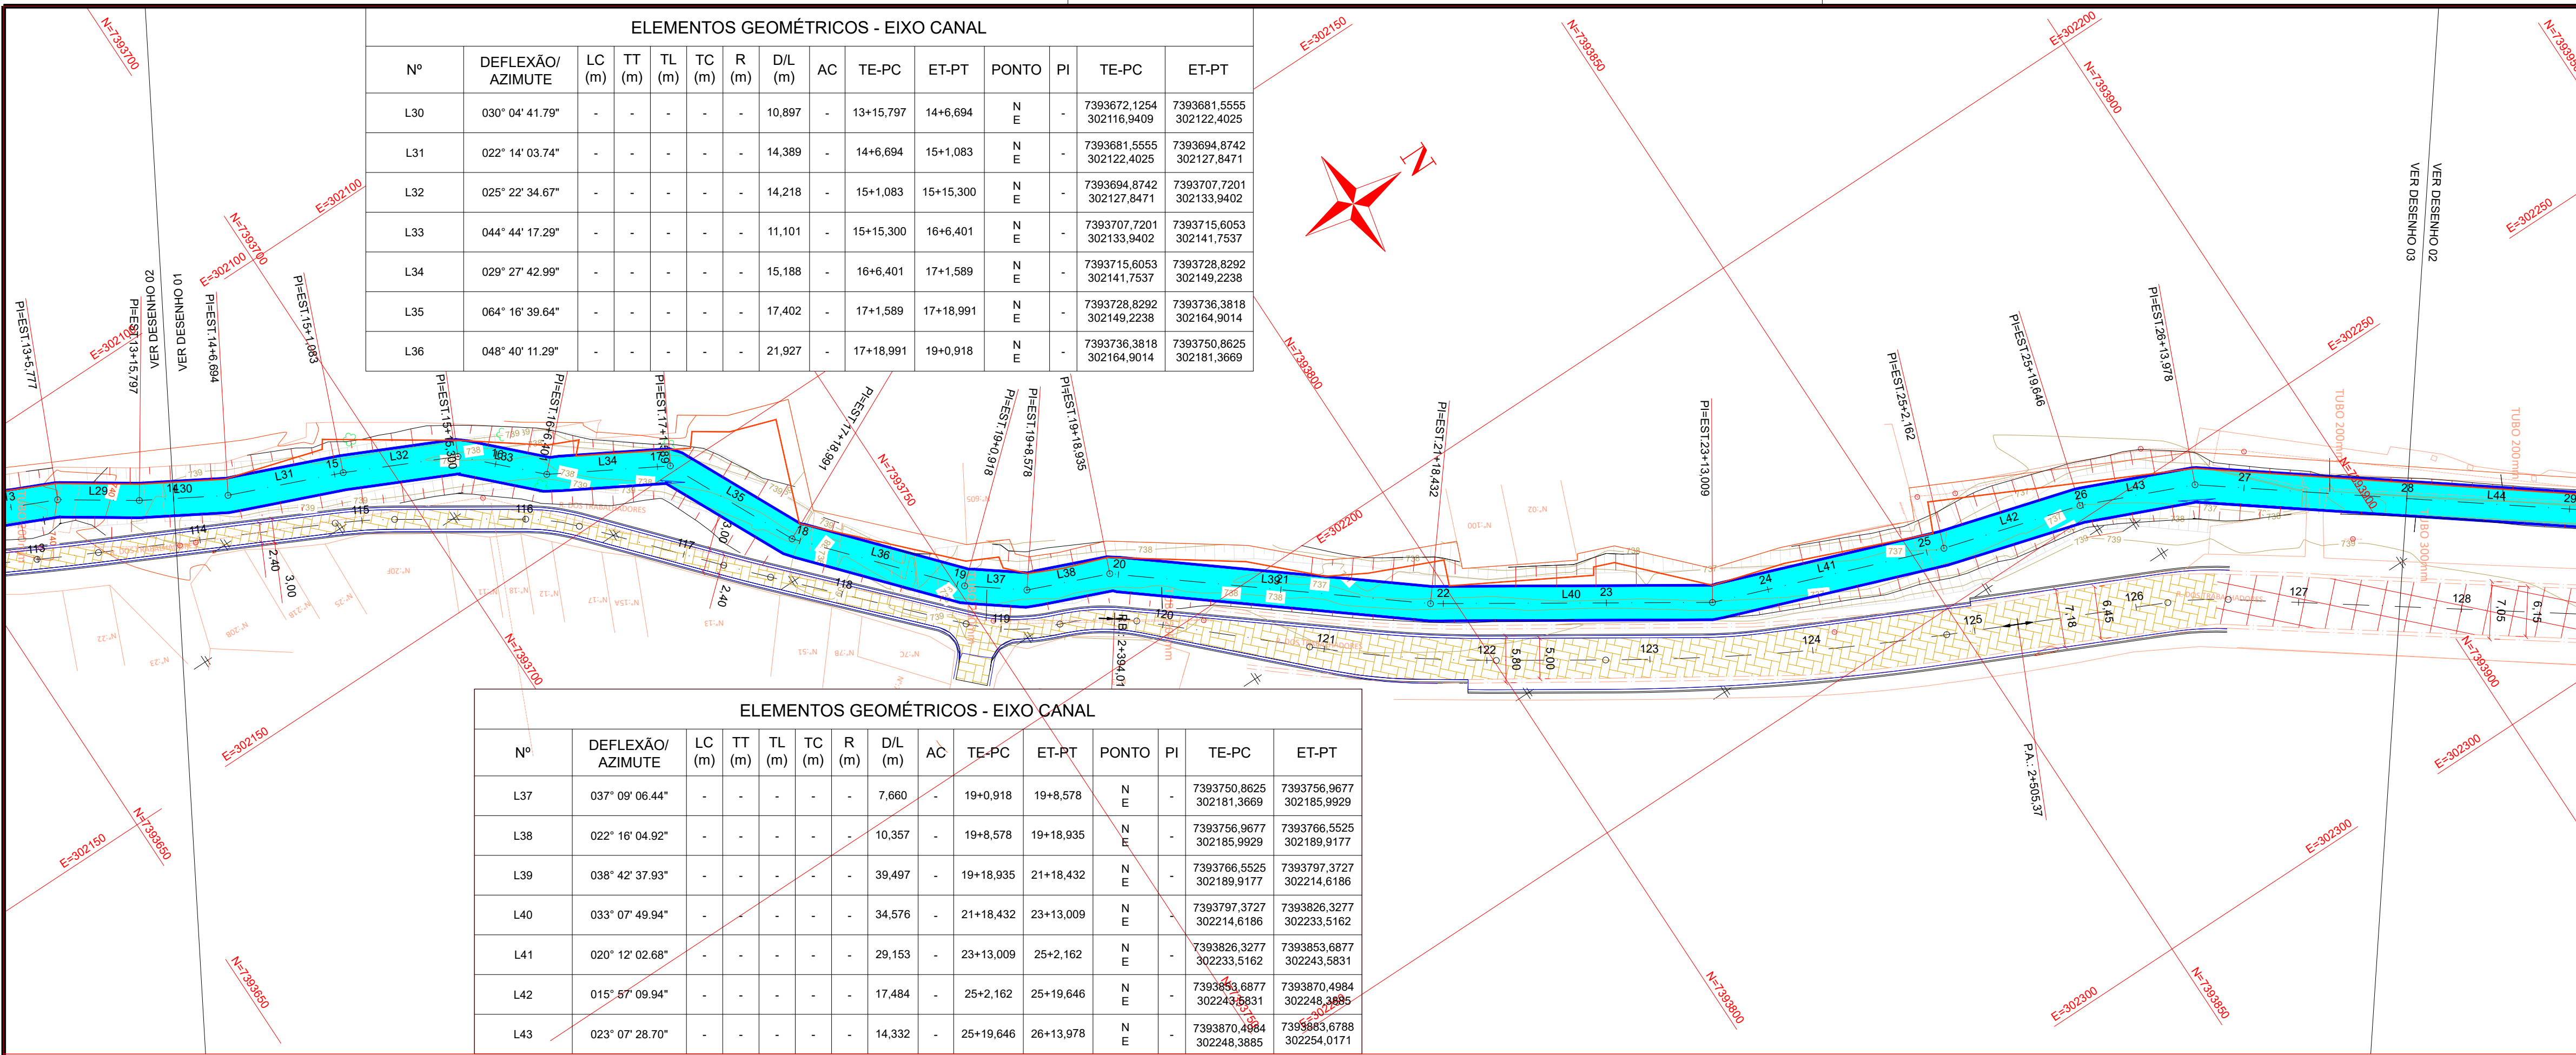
ELEMENTOS GEOMÉTRICOS - EIXO CANAL

| Nº | DEFLEXÃO/ AZIMUTE | LC (m) | TT (m) | TL (m) | TC (m) | R (m) | D/L (m) | AC | TE-PC | ET-PT | PONTO | PI | TE-PC | ET-PT |
|---|---|---|---|---|---|---|---|---|---|---|---|---|---|---|
| L30 | 030° 04' 41.79" | - | - | - | - | - | 10,897 | - | 13+15,797 | 14+6,694 | N E | - | 7393672,1254 302116,9409 | 7393681,5555 302122,4025 |
| L31 | 022° 14' 03.74" | - | - | - | - | - | 14,389 | - | 14+6,694 | 15+1,083 | N E | - | 7393681,5555 302122,4025 | 7393694,8742 302127,8471 |
| L32 | 025° 22' 34.67" | - | - | - | - | - | 14,218 | - | 15+1,083 | 15+15,300 | N E | - | 7393694,8742 302127,8471 | 7393707,7201 302133,9402 |
| L33 | 044° 44' 17.29" | - | - | - | - | - | 11,101 | - | 15+15,300 | 16+6,401 | N E | - | 7393707,7201 302133,9402 | 7393715,6053 302141,7537 |
| L34 | 029° 27' 42.99" | - | - | - | - | - | 15,188 | - | 16+6,401 | 17+1,589 | N E | - | 7393715,6053 302141,7537 | 7393728,8292 302149,2238 |
| L35 | 064° 16' 39.64" | - | - | - | - | - | 17,402 | - | 17+1,589 | 17+18,991 | N E | - | 7393728,8292 302149,2238 | 7393736,3818 302164,9014 |
| L36 | 048° 40' 11.29" | - | - | - | - | - | 21,927 | - | 17+18,991 | 19+0,918 | N E | - | 7393736,3818 302164,9014 | 7393750,8625 302181,3669 |

N

N=7393700
E=302100
N=7393700
E=302100
E=302100
PI=EST.13+5,777
PI=EST.13+15,797
VER DESENHO 02
VER DESENHO 01
PI=EST.14+6,694
PI=EST.15+1,083
PI=EST.15+15,300
PI=EST.16+6,401
PI=EST.17+1,589
PI=EST.17+18,991
PI=EST.19+0,918
PI=EST.19+8,578
PI=EST.19+18,935
E=302150
N=7393850
N=7393800
E=302200
N=7393900
PI=EST.21+18,432
PI=EST.23+13,009
PI=EST.25+2,162
PI=EST.25+19,646
PI=EST.26+13,978
VER DESENHO 03
VER DESENHO 02
E=302250
E=302250
TUBO 200mm
TUBO 200mm
TUBO 300mm
N=7393750
N=7393800
E=302200
L29 L30 L31 L32 L33 L34 L35 L36 L37 L38 L39 L40 L41 L42 L43 L44
13 14 15 16 17 18 19 20 21 22 23 24 25 26 27 28 29
113 114 115 116 117 118 119 120 121 122 123 124 125 126 127 128
2,40 3,00 3,00 2,40 5,80 5,00 7,18 6,45 7,05 6,15
RB: 2+394,01
P.A.: 2+505,37
N=7393700
E=302150
E=302150
N=7393650
N=7393650
E=302300
E=302300
N=7393900
N=7393800
N=7393850
E=302300
N=7393750
E=302250

ELEMENTOS GEOMÉTRICOS - EIXO CANAL

| Nº | DEFLEXÃO/ AZIMUTE | LC (m) | TT (m) | TL (m) | TC (m) | R (m) | D/L (m) | AC | TE-PC | ET-PT | PONTO | PI | TE-PC | ET-PT |
|---|---|---|---|---|---|---|---|---|---|---|---|---|---|---|
| L37 | 037° 09' 06.44" | - | - | - | - | - | 7,660 | - | 19+0,918 | 19+8,578 | N E | - | 7393750,8625 302181,3669 | 7393756,9677 302185,9929 |
| L38 | 022° 16' 04.92" | - | - | - | - | - | 10,357 | - | 19+8,578 | 19+18,935 | N E | - | 7393756,9677 302185,9929 | 7393766,5525 302189,9177 |
| L39 | 038° 42' 37.93" | - | - | - | - | - | 39,497 | - | 19+18,935 | 21+18,432 | N E | - | 7393766,5525 302189,9177 | 7393797,3727 302214,6186 |
| L40 | 033° 07' 49.94" | - | - | - | - | - | 34,576 | - | 21+18,432 | 23+13,009 | N E | - | 7393797,3727 302214,6186 | 7393826,3277 302233,5162 |
| L41 | 020° 12' 02.68" | - | - | - | - | - | 29,153 | - | 23+13,009 | 25+2,162 | N E | - | 7393826,3277 302233,5162 | 7393853,6877 302243,5831 |
| L42 | 015° 57' 09.94" | - | - | - | - | - | 17,484 | - | 25+2,162 | 25+19,646 | N E | - | 7393853,6877 302243,5831 | 7393870,4984 302248,3885 |
| L43 | 023° 07' 28.70" | - | - | - | - | - | 14,332 | - | 25+19,646 | 26+13,978 | N E | - | 7393870,4984 302248,3885 | 7393883,6788 302254,0171 |